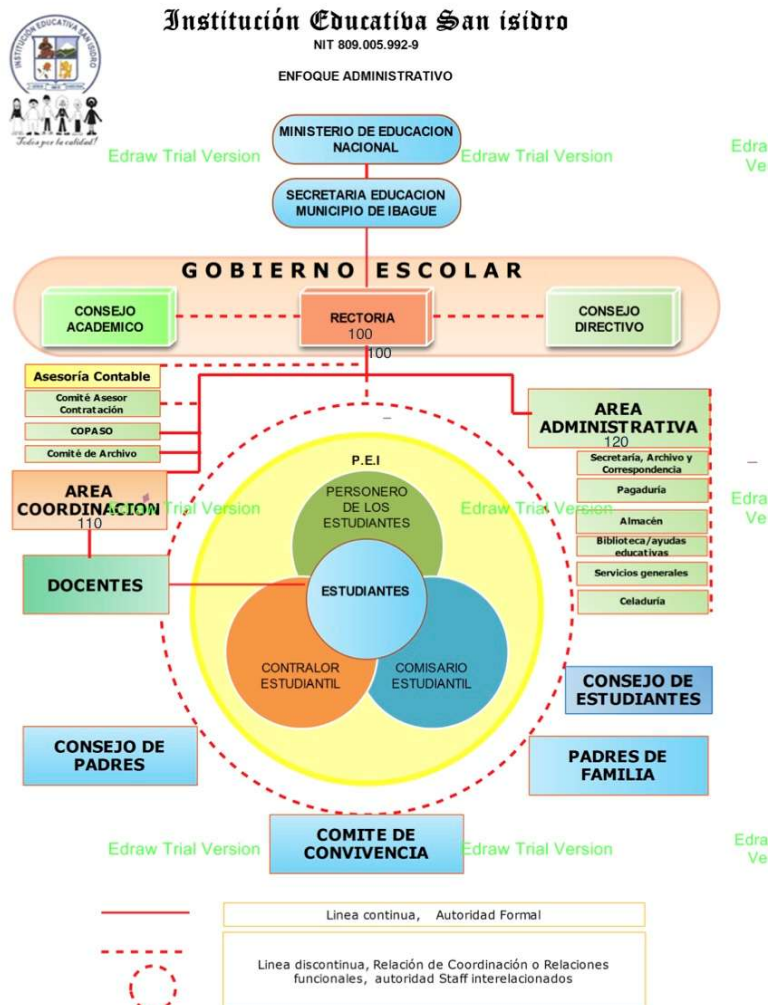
Institución Educativa San isidro
NIT 809.005.992-9

INSTITUCIÓN EDUCATIVA SAN ISIDRO

Todos por la calidad!

ENFOQUE ADMINISTRATIVO

MINISTERIO DE EDUCACION NACIONAL

Edraw Trial Version Edraw Trial Version Edra Ve

SECRETARIA EDUCACION MUNICIPIO DE IBAGUE

GOBIERNO ESCOLAR

CONSEJO ACADEMICO

RECTORIA 100

CONSEJO DIRECTIVO

100

Asesoría Contable

Comité Asesor Contratación

COPASO

Comité de Archivo

AREA ADMINISTRATIVA 120

Secretaría, Archivo y Correspondencia

Pagaduría

Almacén

Biblioteca/ayudas educativas

Servicios generales

Celaduría

AREA COORDINACION 110

Edraw Trial Version Edraw Trial Version Edra Ve

P.E.I

PERSONERO DE LOS ESTUDIANTES

DOCENTES

ESTUDIANTES

CONTRALOR ESTUDIANTIL

COMISARIO ESTUDIANTIL

CONSEJO DE ESTUDIANTES

CONSEJO DE PADRES

PADRES DE FAMILIA

COMITE DE CONVIVENCIA

Edraw Trial Version Edraw Trial Version Edra Ve

Linea continua, Autoridad Formal

Linea discontinua, Relación de Coordinación o Relaciones funcionales, autoridad Staff interelacionados